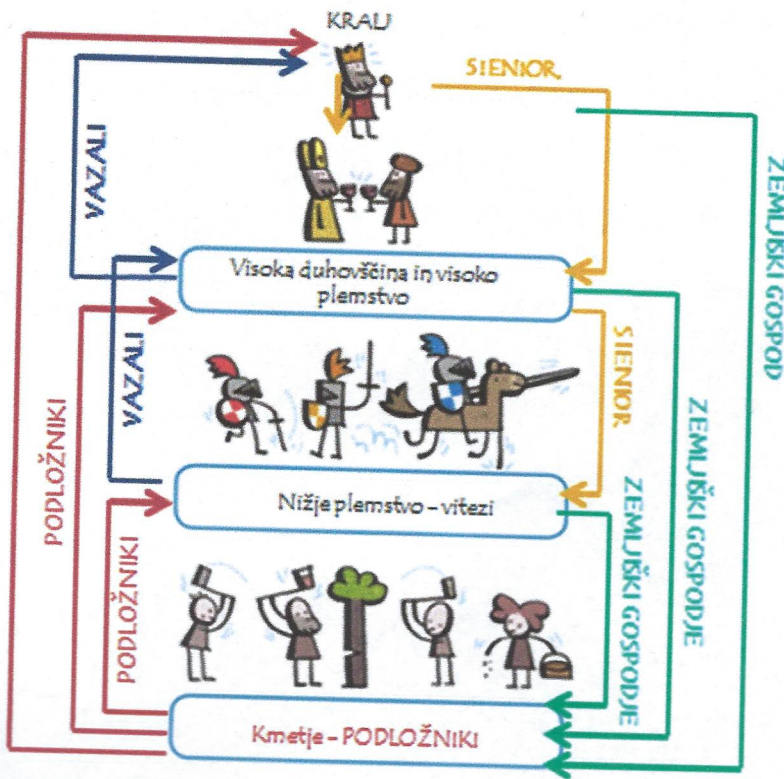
KRALJ

SIENIOR

VAZALI

ZEMLJIŠKI GOSPOD

Visoka duhovščina in visoko plemstvo

PODLOŽNIKI

VAZALI

SIENIOR

ZEMLJIŠKI GOSPODJE

Nižje plemstvo - vitezi

ZEMLJIŠKI GOSPODJE

PODLOŽNIKI

Kmetje - PODLOŽNIKI